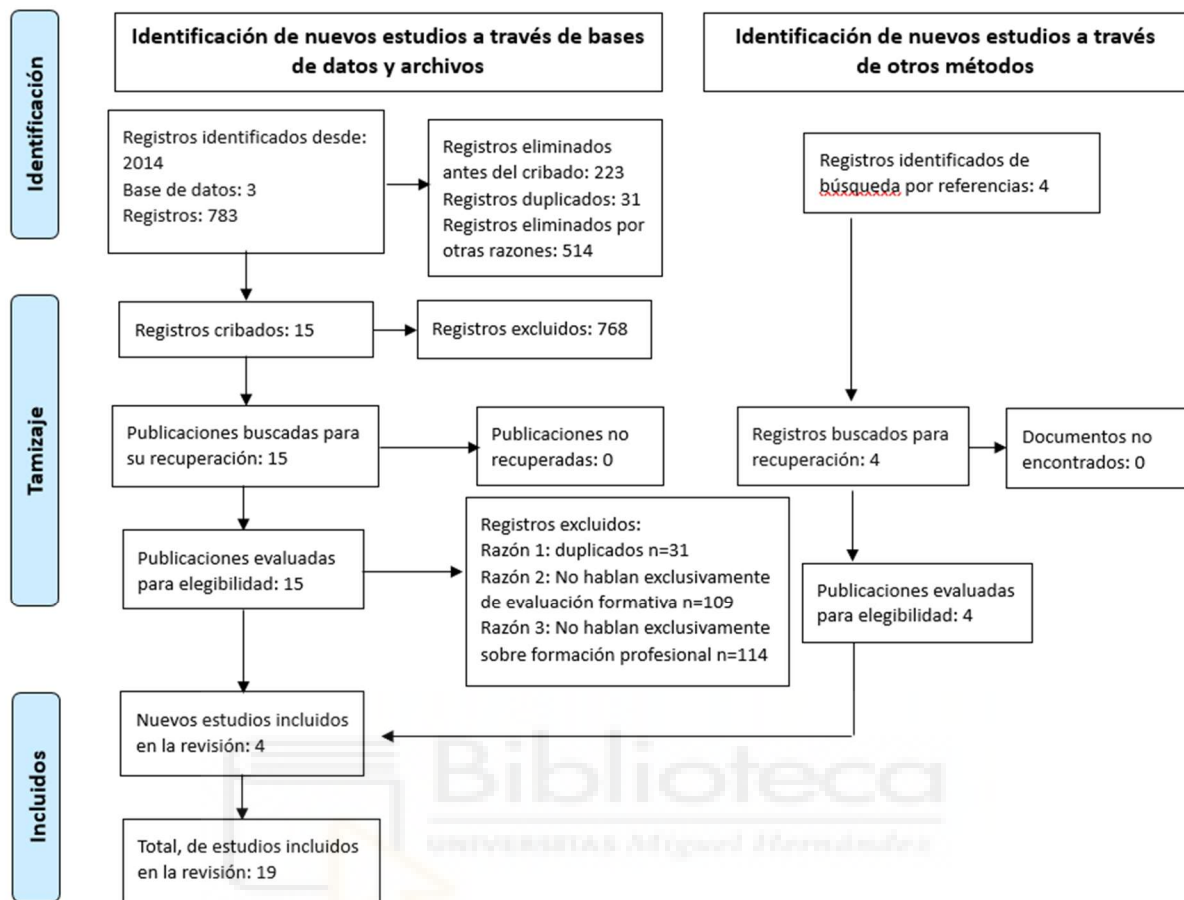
Identificación

Identificación de nuevos estudios a través de bases de datos y archivos

Identificación de nuevos estudios a través de otros métodos

Registros identificados desde: 2014
Base de datos: 3
Registros: 783

Registros eliminados antes del cribado: 223
Registros duplicados: 31
Registros eliminados por otras razones: 514

Registros identificados de búsqueda por referencias: 4

Tamizaje

Registros cribados: 15

Registros excluidos: 768

Publicaciones buscadas para su recuperación: 15

Publicaciones no recuperadas: 0

Registros buscados para recuperación: 4

Documentos no encontrados: 0

Publicaciones evaluadas para elegibilidad: 15

Registros excluidos:
Razón 1: duplicados n=31
Razón 2: No hablan exclusivamente de evaluación formativa n=109
Razón 3: No hablan exclusivamente sobre formación profesional n=114

Publicaciones evaluadas para elegibilidad: 4

Incluidos

Nuevos estudios incluidos en la revisión: 4

Total, de estudios incluidos en la revisión: 19

Biblioteca
UNIVERSITAS Miguel Hernández